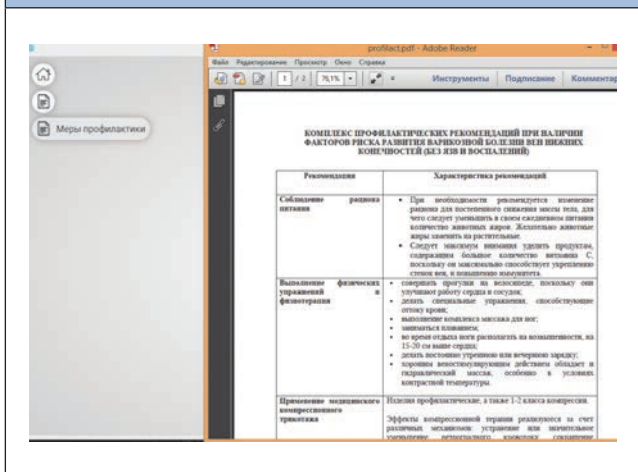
Меры профилактики

profilact.pdf - Adobe Reader

Файл Редактирование Просмотр Окно Справка

1 / 2 78,1%

Инструменты Подписание Комментар

КОМПЛЕКС ПРОФИЛАКТИЧЕСКИХ РЕКОМЕНДАЦИЙ ПРИ НАЛИЧИИ ФАКТОРОВ РИСКА РАЗВИТИЯ ВАРИКОЗНОЙ БОЛЕЗНИ ВЕН НИЖНИХ КОНЕЧНОСТЕЙ (БЕЗ ЯЗВ И ВОСПАЛЕНИЙ)

| Рекомендация | Характеристика рекомендаций |
|---|---|
| Соблюдение рациона питания | • При необходимости рекомендуется изменение рациона для постепенного снижения массы тела, для чего следует уменьшить в своем ежедневном питании количество животных жиров. Желательно животные жиры заменить на растительные. • Следует максимум внимания уделить продуктам, содержащим большое количество витамина С, поскольку он максимально способствует укреплению стенок вен, и повышению иммунитета. |
| Выполнение физических упражнений и физиотерапия | • совершать прогулки на велосипеде, поскольку они улучшают работу сердца и сосудов; • делать специальные упражнения, способствующие оттоку крови; • выполнение комплекса массажа для ног; • заниматься плаванием; • во время отдыха ноги располагать на возвышенности, на 15-20 см выше сердца; • делать постоянно утреннюю или вечернюю зарядку; • хорошим венотонизирующим действием обладает и гидравлический массаж, особенно в условиях контрастной температуры. |
| Применение медицинского компрессионного трикотажа | Изделия профилактические, а также 1-2 класса компрессии. Эффекты компрессионной терапии реализуются за счет различных механизмов: устранение или значительное уменьшение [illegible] |